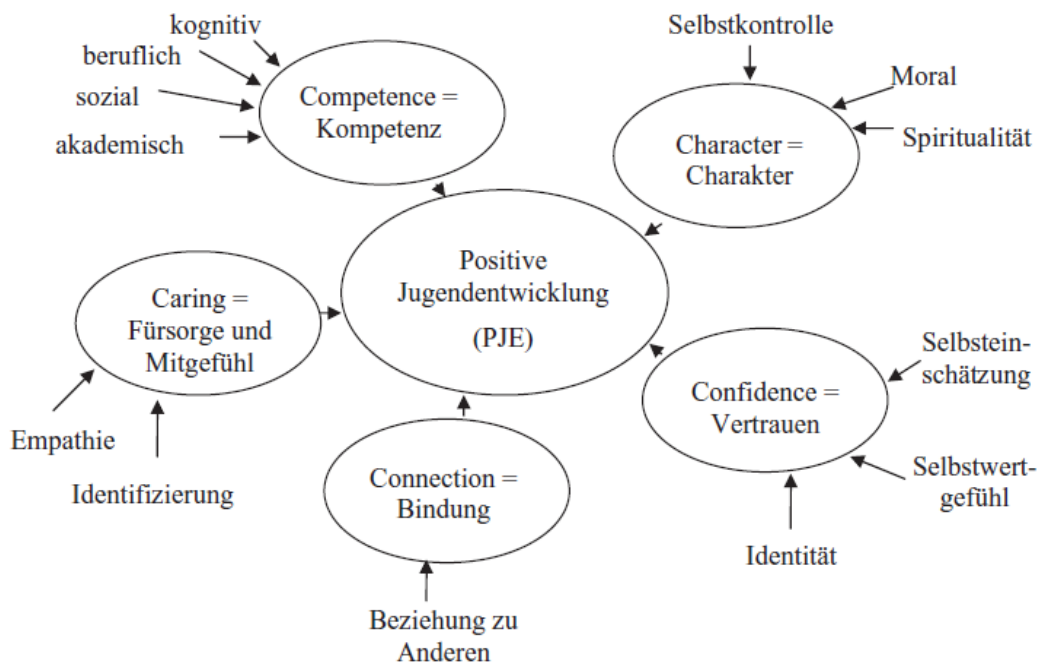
kognitiv

beruflich

sozial

akademisch

Competence = Kompetenz

Selbstkontrolle

Moral

Spiritualität

Character = Charakter

Positive Jugendentwicklung (PJE)

Caring = Fürsorge und Mitgefühl

Empathie

Identifizierung

Connection = Bindung

Beziehung zu Anderen

Confidence = Vertrauen

Selbsteinschätzung

Selbstwertgefühl

Identität